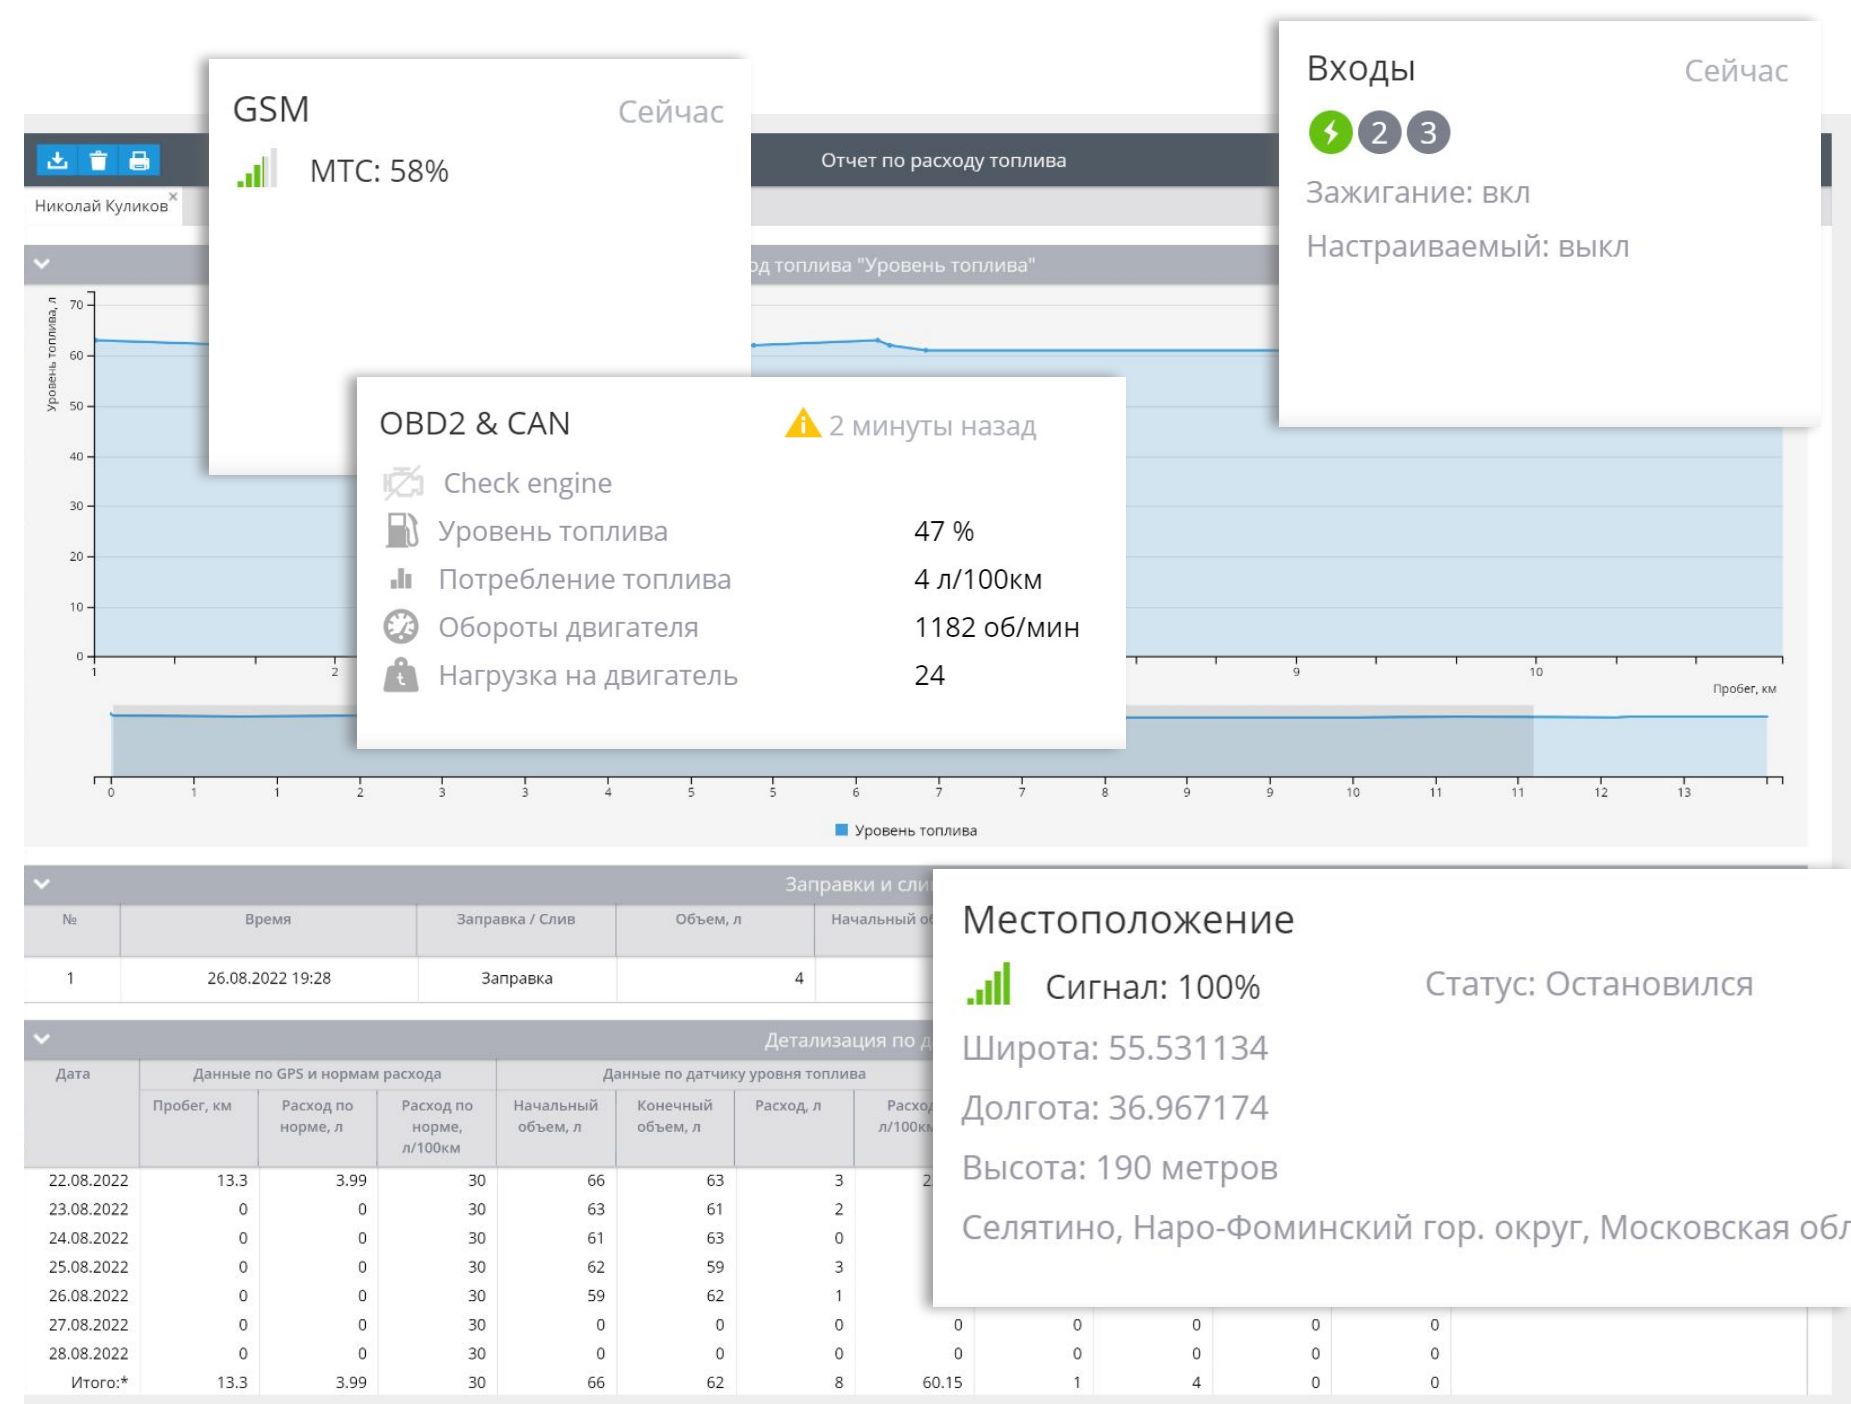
GSM Сейчас
МТС: 58%

Входы Сейчас
2 3
Зажигание: вкл
Настраиваемый: выкл

Отчет по расходу топлива
Николай Куликов

од топлива "Уровень топлива"

Уровень топлива, л
70
60
50
40
30
20
10
0
1 2 9 10
Пробег, км

OBD2 & CAN 2 минуты назад
Check engine
Уровень топлива 47 %
Потребление топлива 4 л/100км
Обороты двигателя 1182 об/мин
Нагрузка на двигатель 24

0 1 1 2 3 3 4 5 5 6 7 7 8 9 9 10 11 11 12 13
Уровень топлива

Заправки и сли

| № | Время | Заправка / Слив | Объем, л | Начальный об |
|---|---|---|---|---|
| 1 | 26.08.2022 19:28 | Заправка | 4 | |

Детализация по д

Местоположение
Сигнал: 100% Статус: Остановился
Широта: 55.531134
Долгота: 36.967174
Высота: 190 метров
Селятино, Наро-Фоминский гор. округ, Московская обл

| Дата | Пробег, км | Расход по норме, л | Расход по норме, л/100км | Начальный объем, л | Конечный объем, л | Расход, л | Расход л/100км | | | | |
|---|---|---|---|---|---|---|---|---|---|---|---|
| 22.08.2022 | 13.3 | 3.99 | 30 | 66 | 63 | 3 | 2 | | | | |
| 23.08.2022 | 0 | 0 | 30 | 63 | 61 | 2 | | | | | |
| 24.08.2022 | 0 | 0 | 30 | 61 | 63 | 0 | | | | | |
| 25.08.2022 | 0 | 0 | 30 | 62 | 59 | 3 | | | | | |
| 26.08.2022 | 0 | 0 | 30 | 59 | 62 | 1 | | | | | |
| 27.08.2022 | 0 | 0 | 30 | 0 | 0 | 0 | 0 | 0 | 0 | 0 | 0 |
| 28.08.2022 | 0 | 0 | 30 | 0 | 0 | 0 | 0 | 0 | 0 | 0 | 0 |
| Итого:* | 13.3 | 3.99 | 30 | 66 | 62 | 8 | 60.15 | 1 | 4 | 0 | 0 |

Данные по GPS и нормам расхода
Данные по датчику уровня топлива